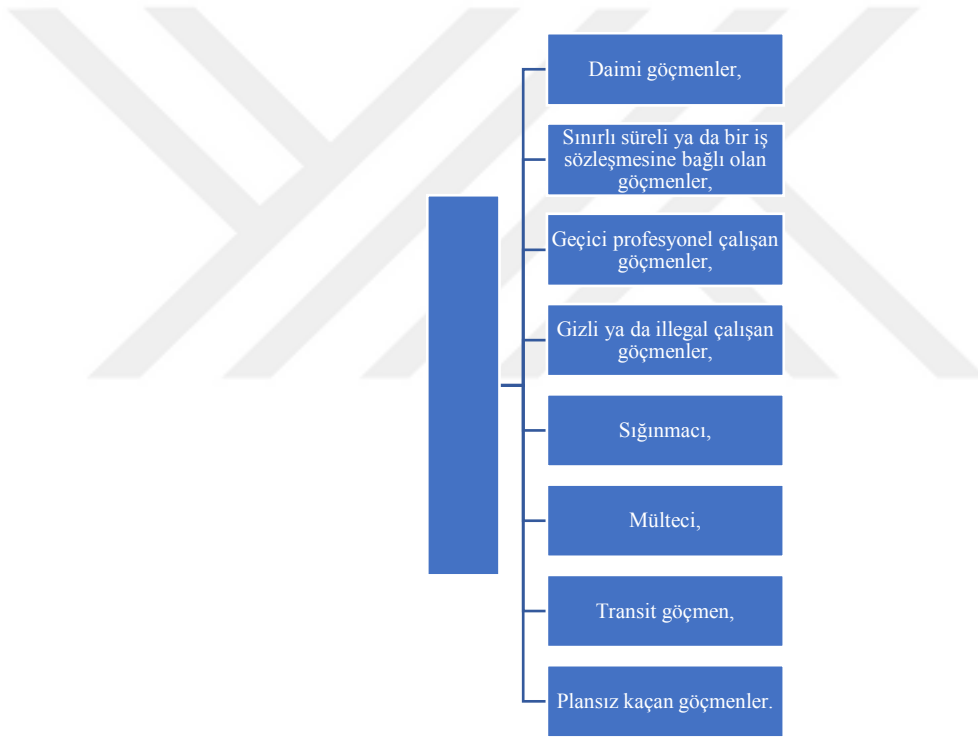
Daimi göçmenler,

Sınırlı süreli ya da bir iş sözleşmesine bağlı olan göçmenler,

Geçici profesyonel çalışan göçmenler,

Gizli ya da illegal çalışan göçmenler,

Sığınmacı,

Mülteci,

Transit göçmen,

Plansız kaçan göçmenler.